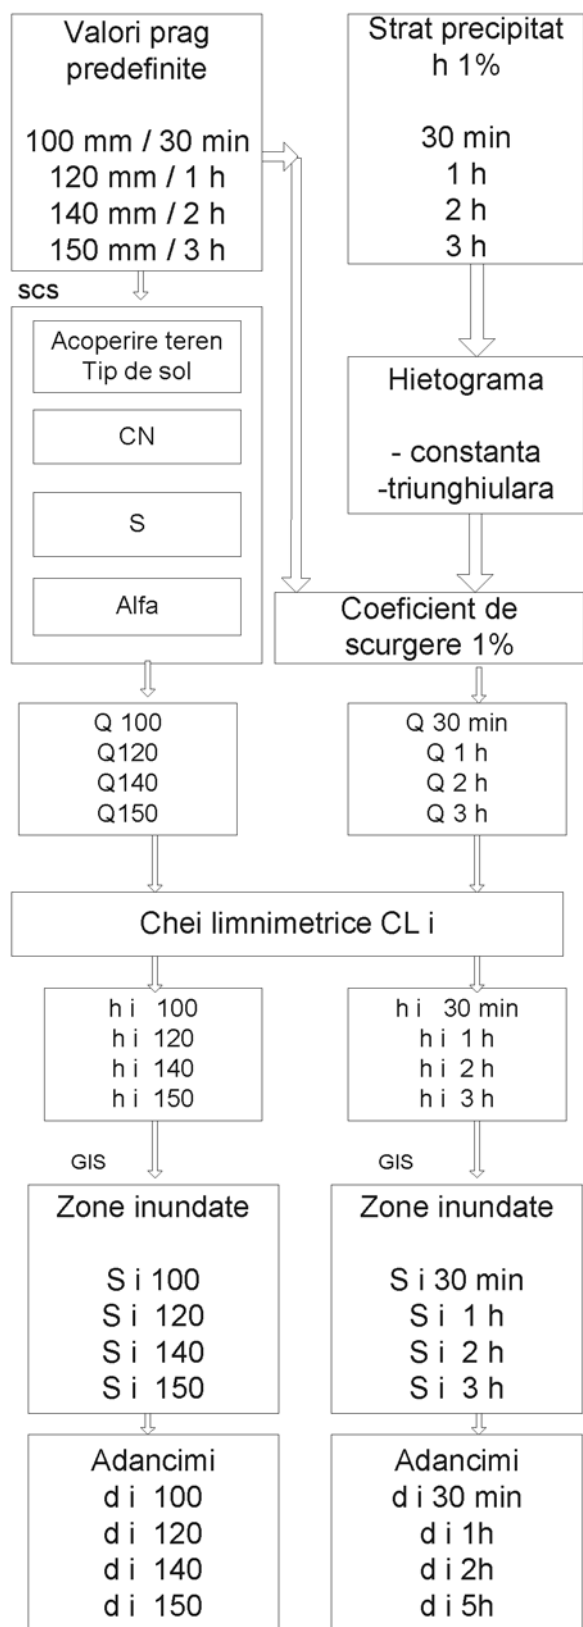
Valori prag predefinite

100 mm / 30 min
120 mm / 1 h
140 mm / 2 h
150 mm / 3 h

Strat precipitat h 1%

30 min
1 h
2 h
3 h

scs

Acoperire teren
Tip de sol

CN

S

Alfa

Hietograma

- constanta
-triunghiulara

Coeficient de scurgere 1%

Q 100
Q120
Q140
Q150

Q 30 min
Q 1 h
Q 2 h
Q 3 h

Chei limnimetrice CL i

h i 100
h i 120
h i 140
h i 150

h i 30 min
h i 1 h
h i 2 h
h i 3 h

GIS

GIS

Zone inundate

S i 100
S i 120
S i 140
S i 150

Zone inundate

S i 30 min
S i 1 h
S i 2 h
S i 3 h

Adancimi
d i 100
d i 120
d i 140
d i 150

Adancimi
d i 30 min
d i 1h
d i 2h
d i 5h